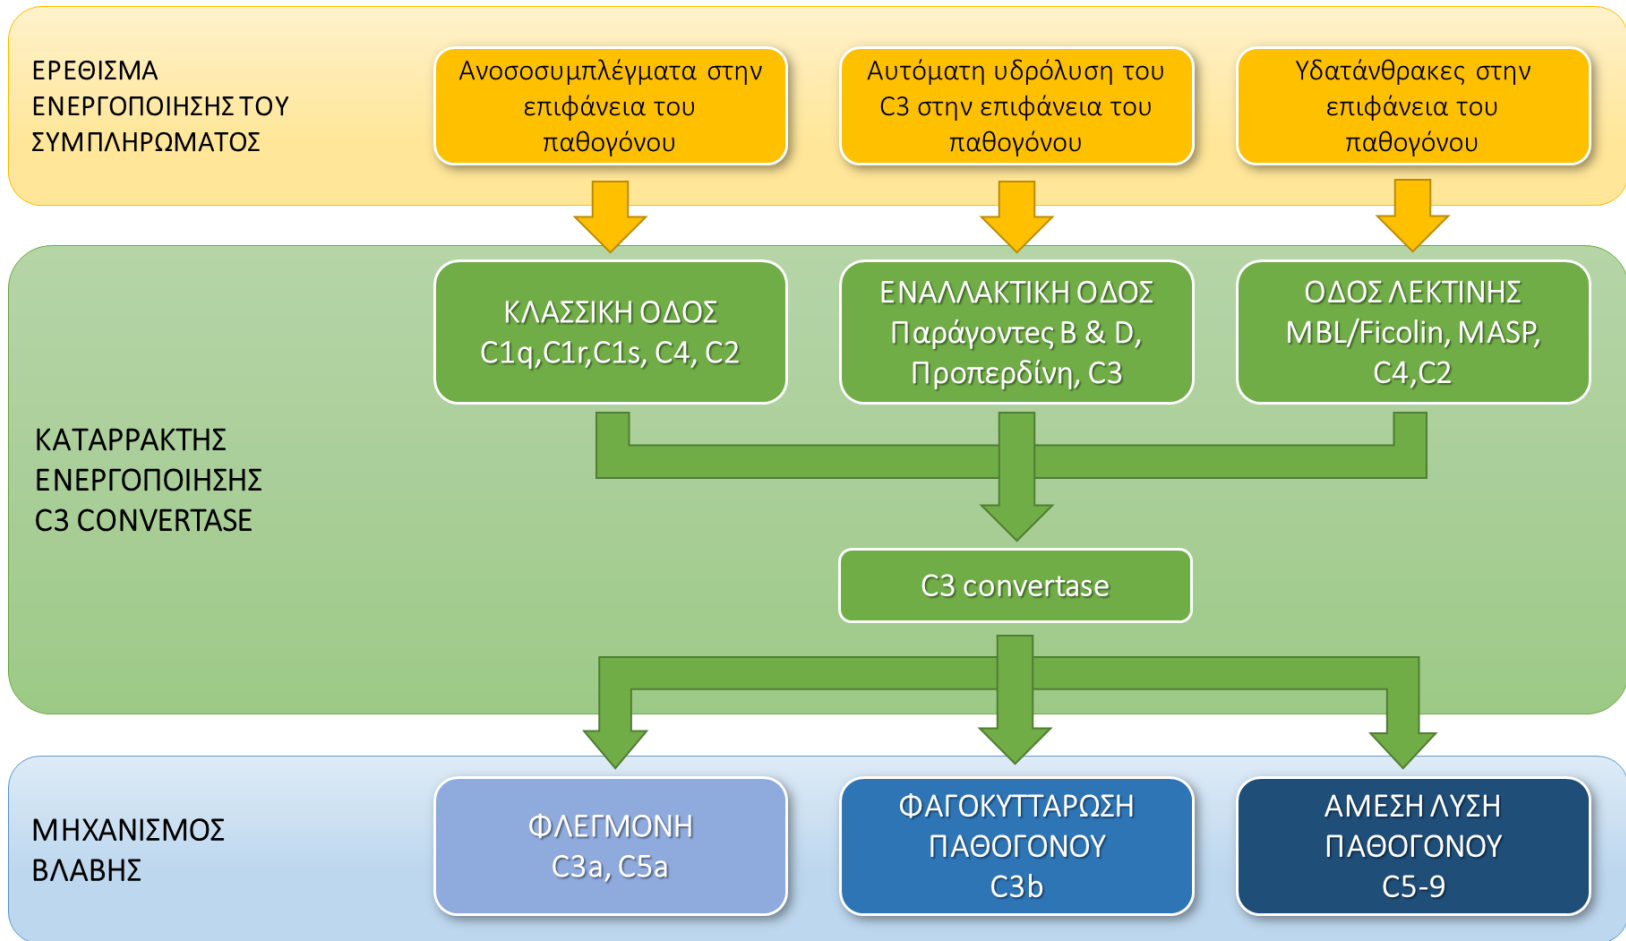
ΕΡΕΘΙΣΜΑ ΕΝΕΡΓΟΠΟΙΗΣΗΣ ΤΟΥ ΣΥΜΠΛΗΡΩΜΑΤΟΣ

Ανοσοσυμπλέγματα στην επιφάνεια του παθογόνου

Αυτόματη υδρόλυση του C3 στην επιφάνεια του παθογόνου

Υδατάνθρακες στην επιφάνεια του παθογόνου

ΚΑΤΑΡΡΑΚΤΗΣ ΕΝΕΡΓΟΠΟΙΗΣΗΣ C3 CONVERTASE

ΚΛΑΣΣΙΚΗ ΟΔΟΣ C1q,C1r,C1s, C4, C2

ΕΝΑΛΛΑΚΤΙΚΗ ΟΔΟΣ Παράγοντες B & D, Προπερδίνη, C3

ΟΔΟΣ ΛΕΚΤΙΝΗΣ MBL/Ficolin, MASP, C4,C2

C3 convertase

ΜΗΧΑΝΙΣΜΟΣ ΒΛΑΒΗΣ

ΦΛΕΓΜΟΝΗ C3a, C5a

ΦΑΓΟΚΥΤΤΑΡΩΣΗ ΠΑΘΟΓΟΝΟΥ C3b

ΑΜΕΣΗ ΛΥΣΗ ΠΑΘΟΓΟΝΟΥ C5-9